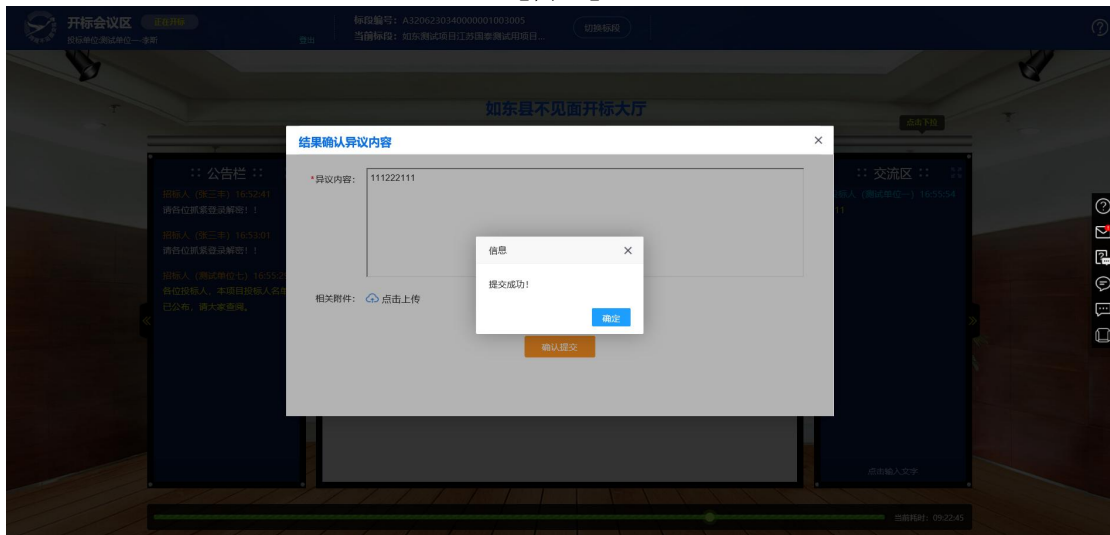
开标会议区 正在开标
投标单位测试单位一漆斯 登出
标段编号：A3206230340000001003005
当前标段：如东测试项目江苏国泰测试用项目...
切换标段

如东县不见面开标大厅
点击下段

:: 公告栏 ::
招标人（张三丰）16:52:41
请各位抓紧登录解密！！
招标人（张三丰）16:53:01
请各位抓紧登录解密！！
招标人（测试单位七）16:55:2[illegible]
各位投标人，本项目投标人名单已公布，请大家查阅。

:: 交流区 ::
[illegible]人（测试单位一）16:55:54
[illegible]11

结果确认异议内容
*异议内容：111222111
相关附件：点击上传
确认提交

信息
提交成功！
确定

点击输入文字
当前耗时：09:22:45